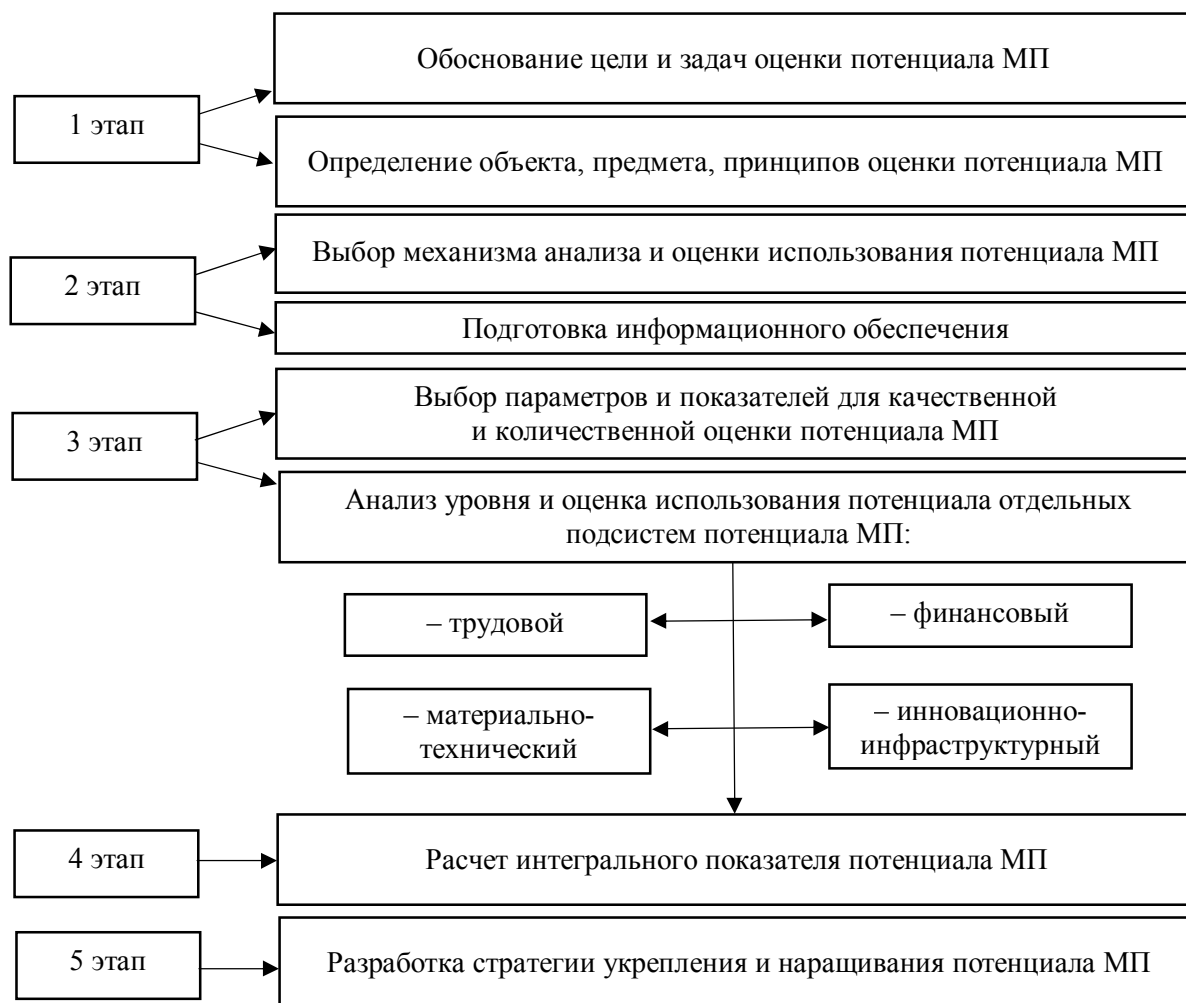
1 этап

Обоснование цели и задач оценки потенциала МП

Определение объекта, предмета, принципов оценки потенциала МП

2 этап

Выбор механизма анализа и оценки использования потенциала МП

Подготовка информационного обеспечения

3 этап

Выбор параметров и показателей для качественной и количественной оценки потенциала МП

Анализ уровня и оценка использования потенциала отдельных подсистем потенциала МП:

– трудовой

– финансовый

– материально-технический

– инновационно-инфраструктурный

4 этап

Расчет интегрального показателя потенциала МП

5 этап

Разработка стратегии укрепления и наращивания потенциала МП